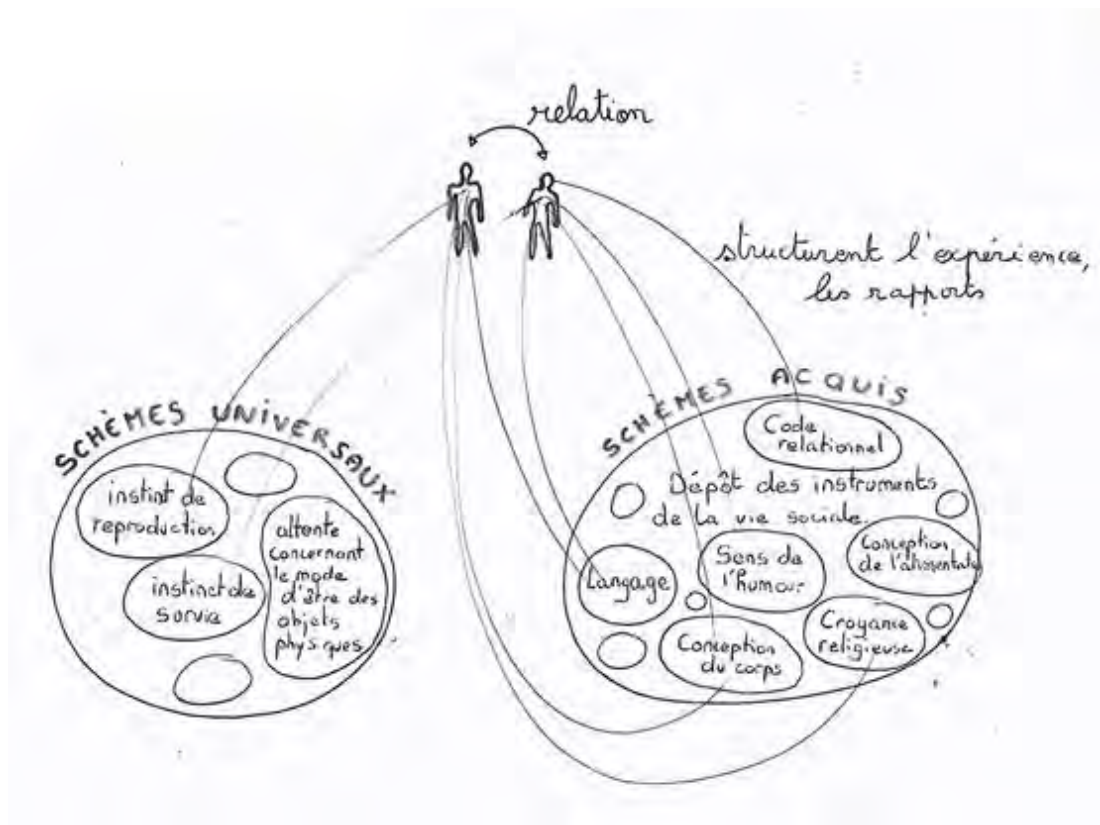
relation

structurent l'expérience, les rapports

SCHÈMES UNIVERSAUX

instint de reproduction

instinct de survie

attente concernant le mode d'être des objets physiques

SCHÈMES ACQUIS

Code relationnel

Dépôt des instruments de la vie sociale.

Langage

Sens de l'humour

Conception de l'alimentation

Conception du corps

Croyance religieuse